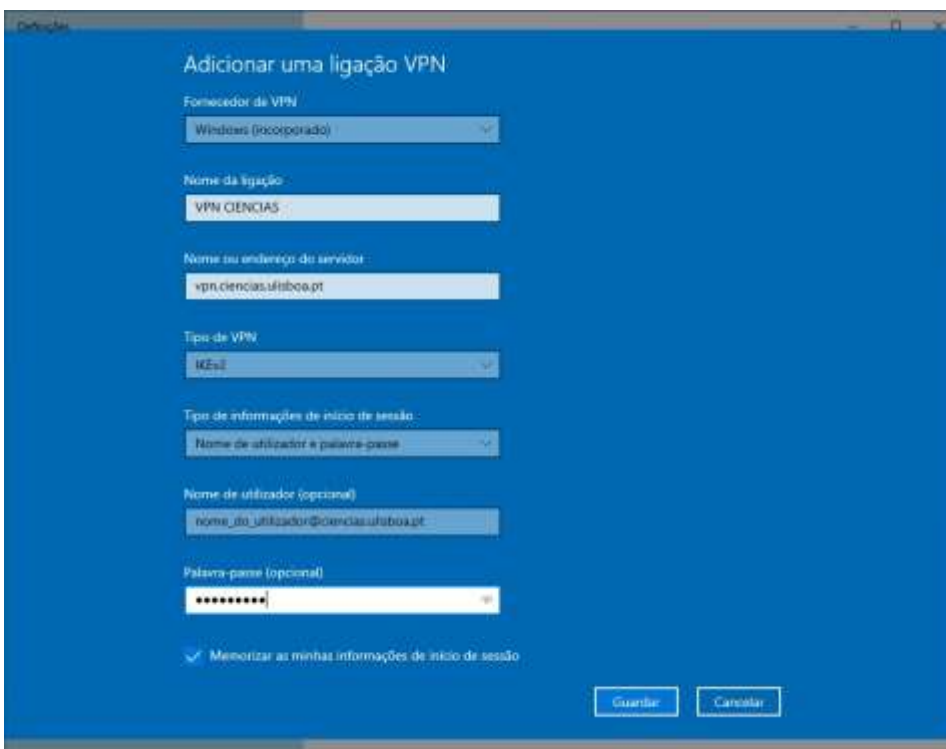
Definições

Adicionar uma ligação VPN

Fornecedor de VPN

Windows (incorporado)

Nome da ligação

VPN CIENCIAS

Nome ou endereço do servidor

vpn.ciencias.ulisboa.pt

Tipo de VPN

IKEv2

Tipo de informações de início de sessão

Nome de utilizador e palavra-passe

Nome de utilizador (opcional)

nome_do_utilizador@ciencias.ulisboa.pt

Palavra-passe (opcional)

••••••••••

Memorizar as minhas informações de início de sessão

Guardar

Cancelar